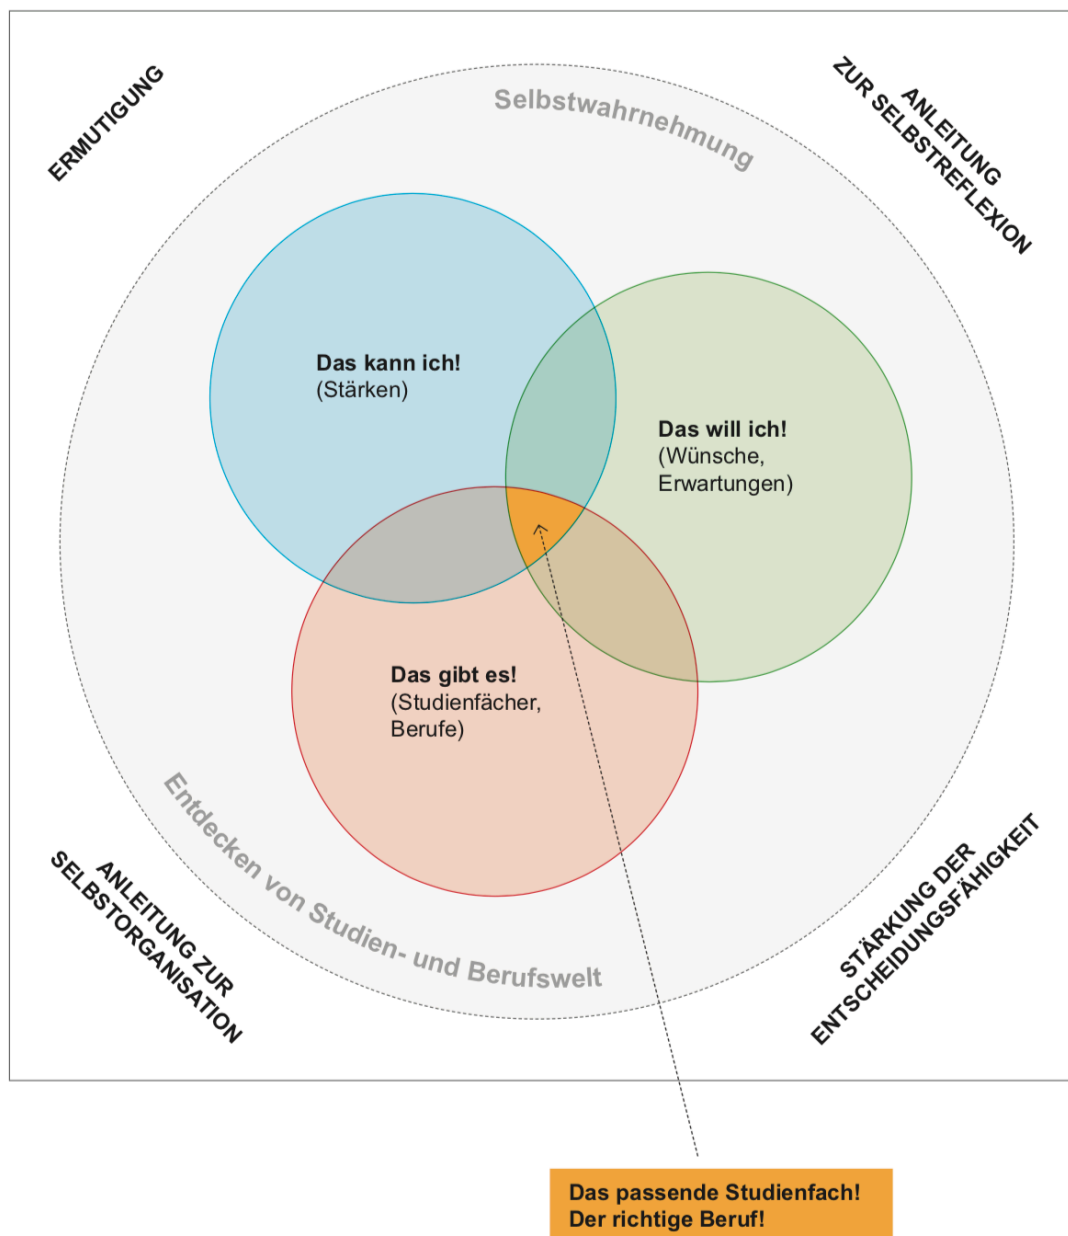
ERMUTIGUNG

ANLEITUNG ZUR SELBSTREFLEXION

Selbstwahrnehmung

Das kann ich!
(Stärken)

Das will ich!
(Wünsche, Erwartungen)

Das gibt es!
(Studienfächer, Berufe)

Entdecken von Studien- und Berufswelt

ANLEITUNG ZUR SELBSTORGANISATION

STÄRKUNG DER ENTSCHEIDUNGSFÄHIGKEIT

Das passende Studienfach!
Der richtige Beruf!